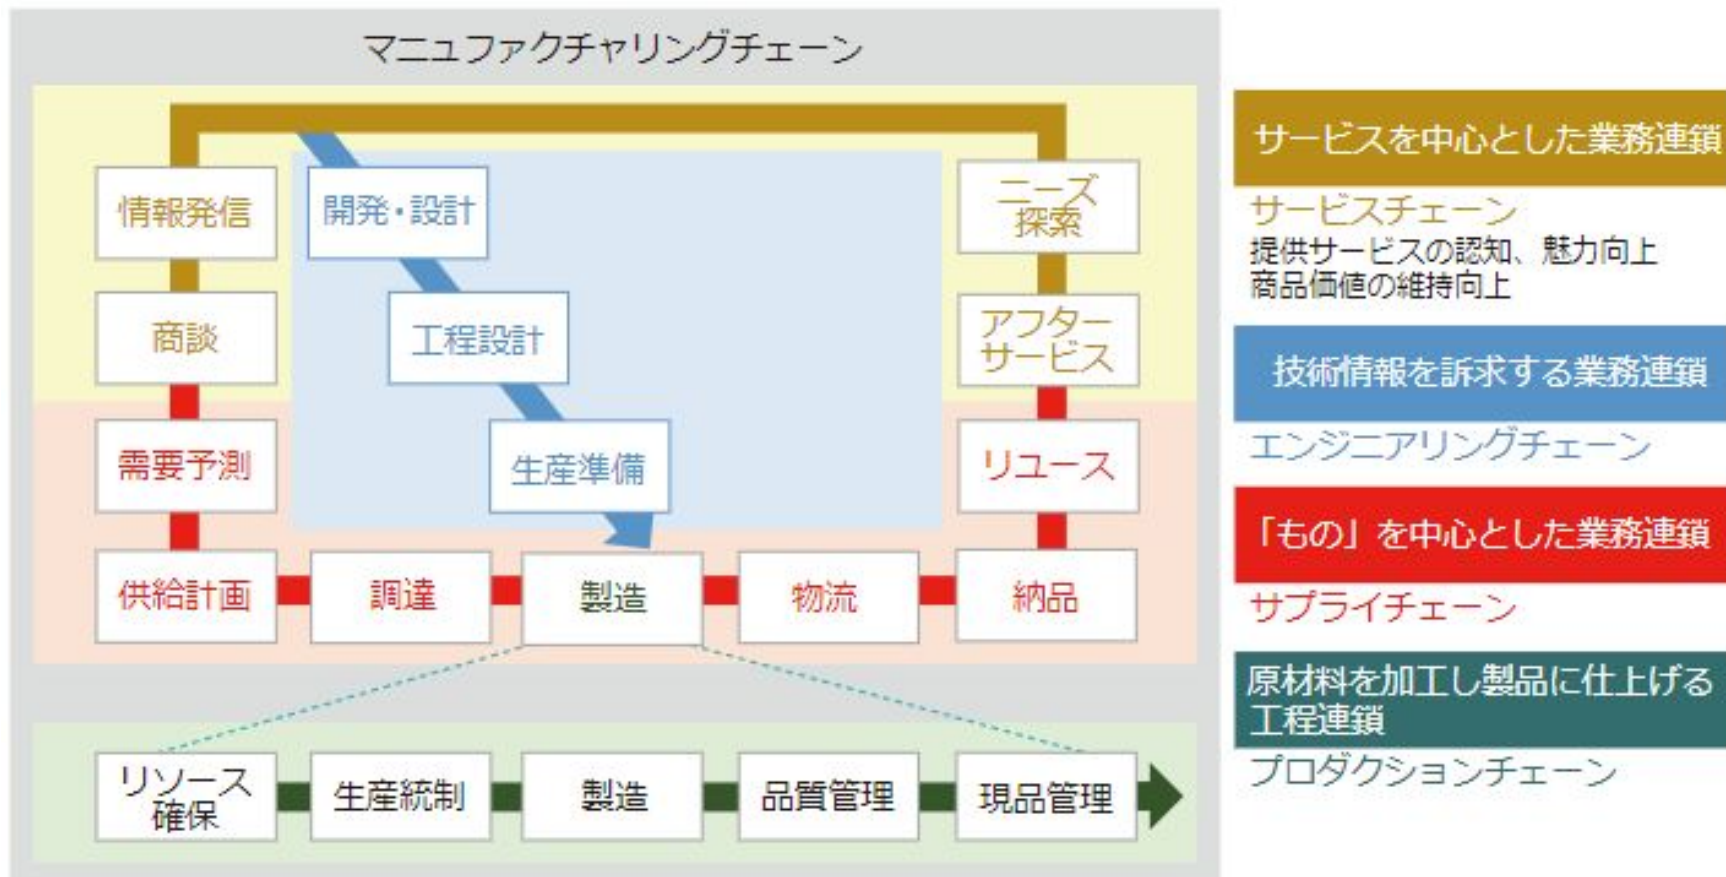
マニュファクチャリングチェーン

情報発信
開発・設計
ニーズ探索
商談
工程設計
アフターサービス
需要予測
生産準備
リユース
供給計画
調達
製造
物流
納品

リソース確保
生産統制
製造
品質管理
現品管理

サービスを中心とした業務連鎖
サービスチェーン
提供サービスの認知、魅力向上
商品価値の維持向上

技術情報を訴求する業務連鎖
エンジニアリングチェーン

「もの」を中心とした業務連鎖
サプライチェーン

原材料を加工し製品に仕上げる工程連鎖
プロダクションチェーン